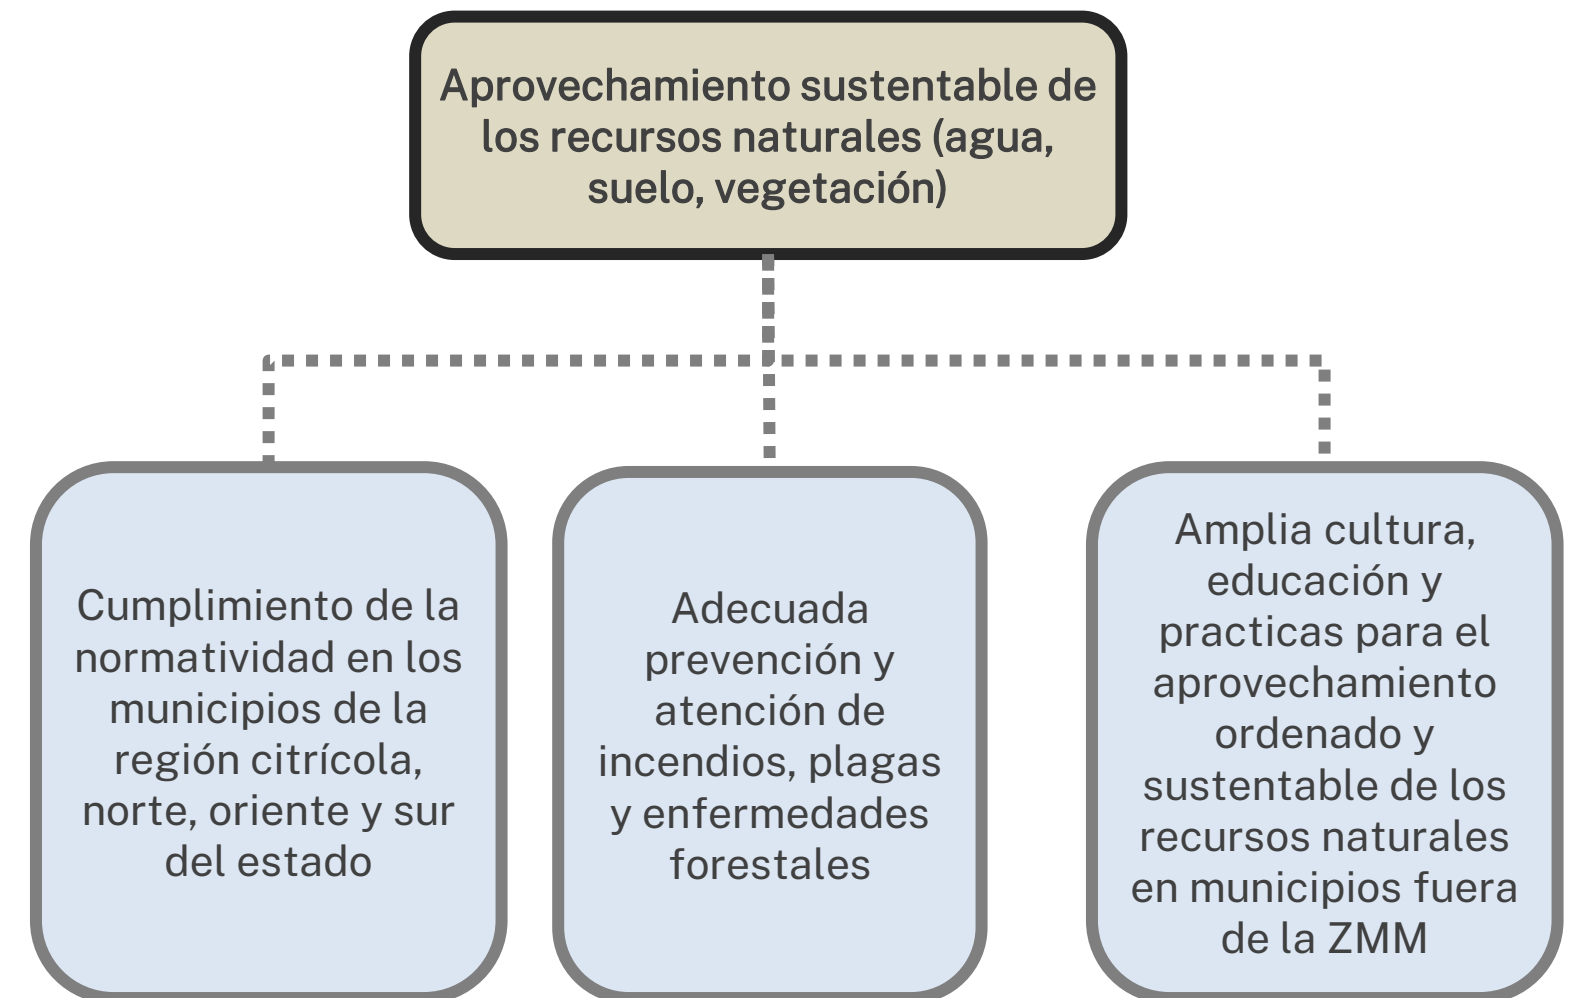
Aprovechamiento sustentable de los recursos naturales (agua, suelo, vegetación)

Cumplimiento de la normatividad en los municipios de la región citrícola, norte, oriente y sur del estado

Adecuada prevención y atención de incendios, plagas y enfermedades forestales

Amplia cultura, educación y practicas para el aprovechamiento ordenado y sustentable de los recursos naturales en municipios fuera de la ZMM